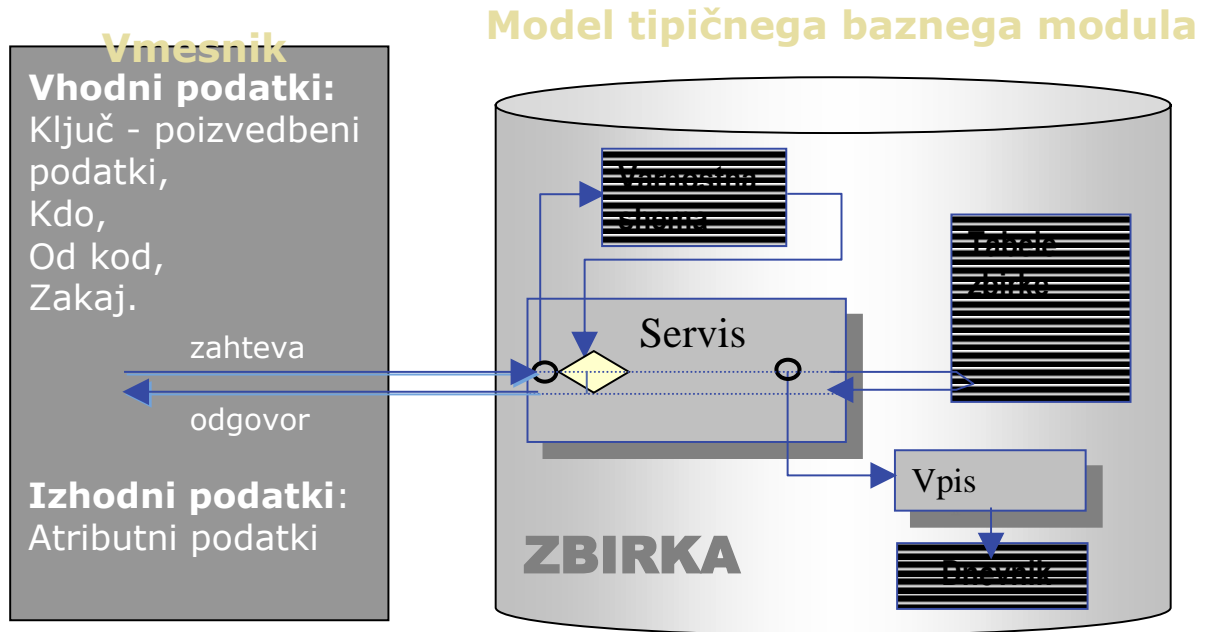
Model tipičnega baznega modula

Vmesnik

Vhodni podatki:
Ključ - poizvedbeni podatki,
Kdo,
Od kod,
Zakaj.

zahteva

odgovor

Izhodni podatki:
Atributni podatki

Varnostna shema

Tabele zbirke

Servis

Vpis

Dnevnik

ZBIRKA